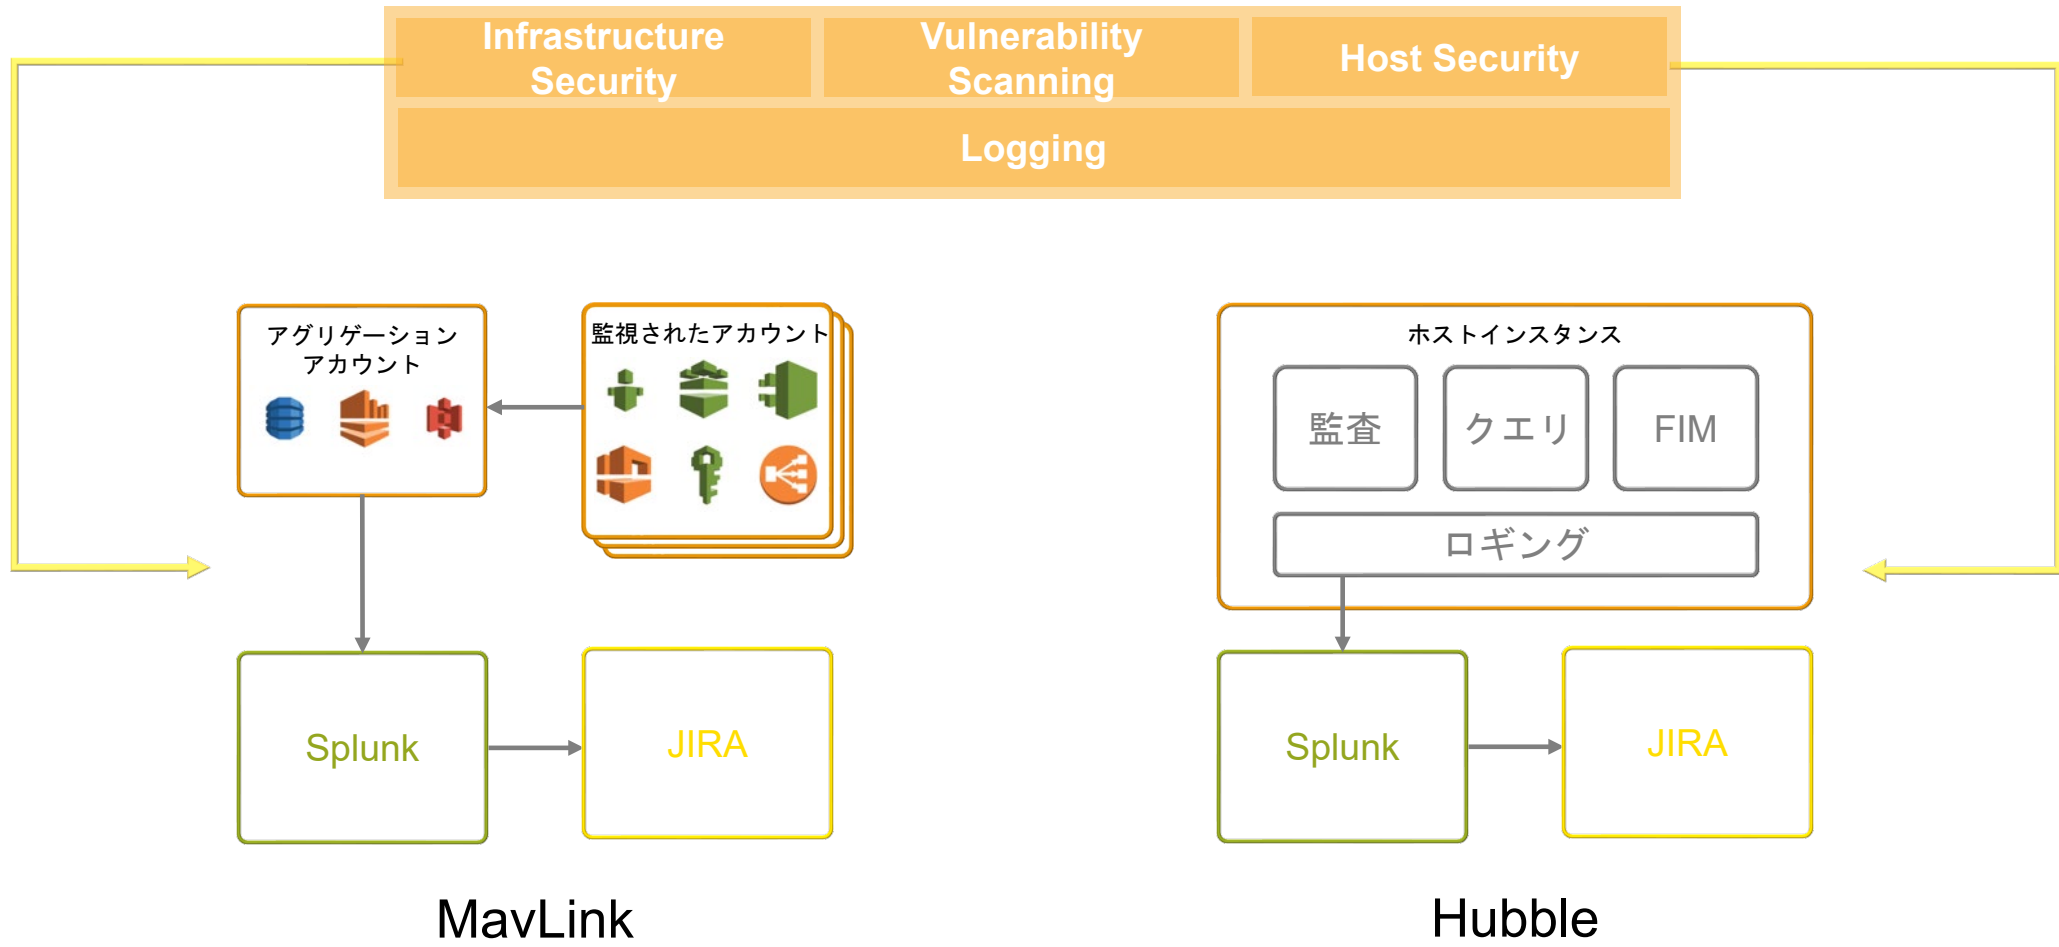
Infrastructure Security

Vulnerability Scanning

Host Security

Logging

アグリゲーション アカウント

監視されたアカウント

ホストインスタンス

監査

クエリ

FIM

ロギング

Splunk

JIRA

Splunk

JIRA

MavLink

Hubble